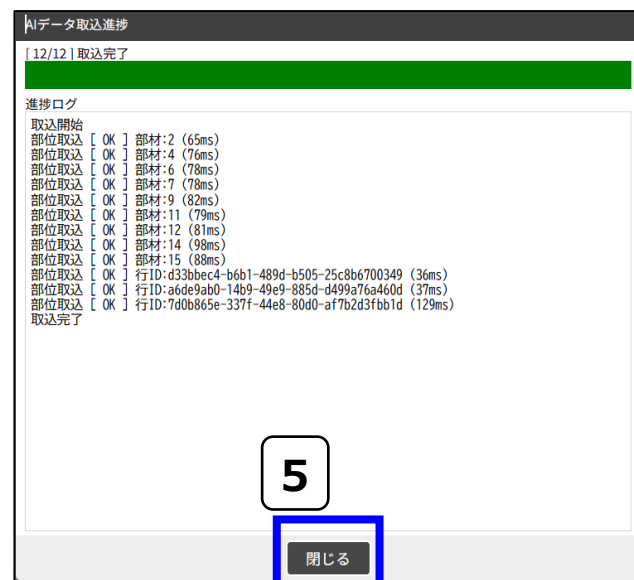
AIデータ取込進捗

[ 12/12 ] 取込完了

進捗ログ

取込開始
部位取込 [ OK ] 部材:2 (65ms)
部位取込 [ OK ] 部材:4 (76ms)
部位取込 [ OK ] 部材:6 (78ms)
部位取込 [ OK ] 部材:7 (78ms)
部位取込 [ OK ] 部材:9 (82ms)
部位取込 [ OK ] 部材:11 (79ms)
部位取込 [ OK ] 部材:12 (81ms)
部位取込 [ OK ] 部材:14 (98ms)
部位取込 [ OK ] 部材:15 (88ms)
部位取込 [ OK ] 行ID:d33bbec4-b6b1-489d-b505-25c8b6700349 (36ms)
部位取込 [ OK ] 行ID:a6de9ab0-14b9-49e9-885d-d499a76a460d (37ms)
部位取込 [ OK ] 行ID:7d0b865e-337f-44e8-80d0-af7b2d3fbb1d (129ms)
取込完了

5

閉じる